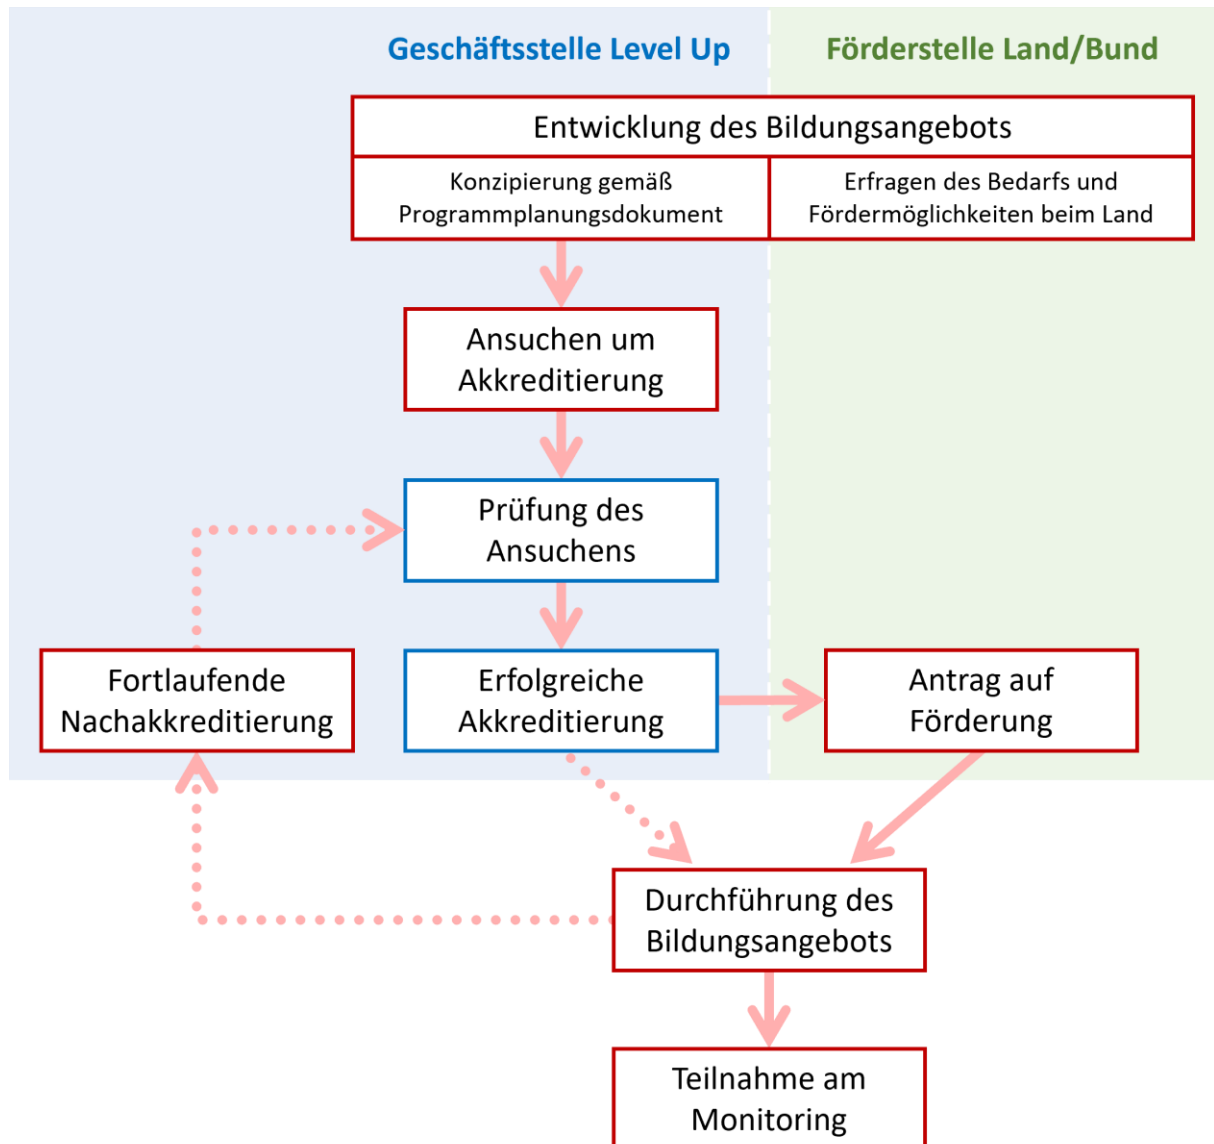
Geschäftsstelle Level Up

Förderstelle Land/Bund

Entwicklung des Bildungsangebots

Konzipierung gemäß Programmplanungsdokument

Erfragen des Bedarfs und Fördermöglichkeiten beim Land

Ansuchen um Akkreditierung

Prüfung des Ansuchens

Fortlaufende Nachakkreditierung

Erfolgreiche Akkreditierung

Antrag auf Förderung

Durchführung des Bildungsangebots

Teilnahme am Monitoring